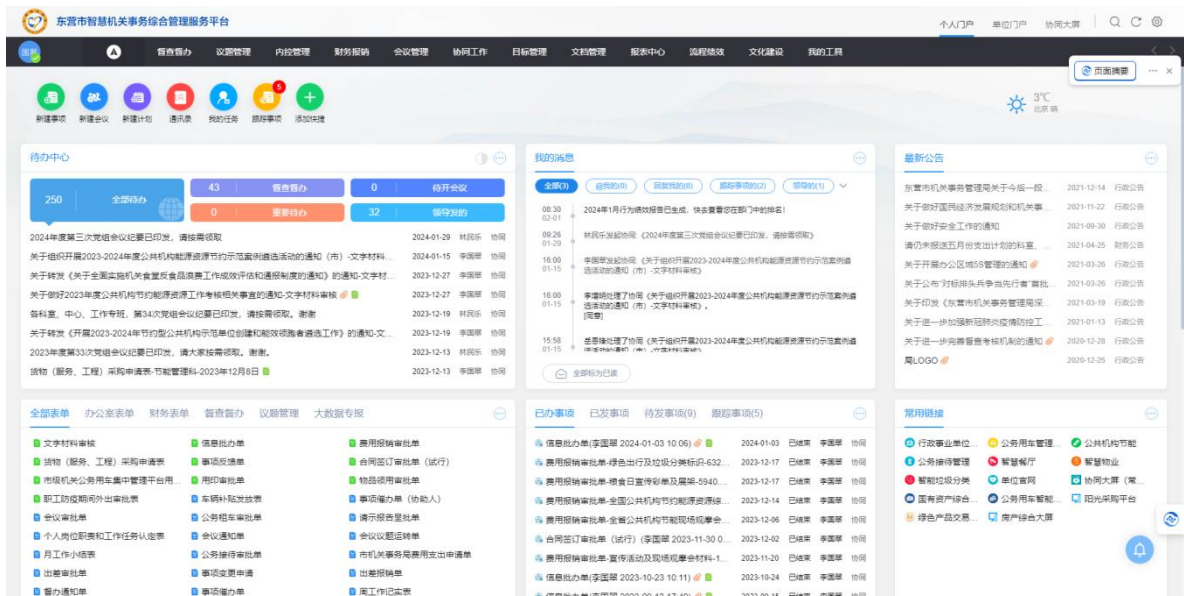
东营市智慧机关事务综合管理服务平台

个人门户　单位门户　协同大屏

首页　督查督办　议题管理　内控管理　财务报销　会议管理　协同工作　目标管理　文档管理　报表中心　流程绩效　文化建设　我的工具

页面摘要

新建事项　新建会议　新建计划　通讯录　我的任务　跟踪事项　添加快捷

3℃ 北京 晴

待办中心

250 全部待办　43 督查督办　0 待开会议　0 重要待办　32 领导发的

2024年度第三次党组会议纪要已印发，请按需领取　2024-01-29　林民乐　协同
关于组织开展2023-2024年度公共机构能源资源节约示范案例遴选活动的通知（市）-文字材料...　2024-01-15　李国翠　协同
关于转发《关于全面实施机关食堂反食品浪费工作成效评估和通报制度的通知》的通知-文字材... 2023-12-27　李国翠　协同
关于做好2023年度公共机构节约能源资源工作考核相关事宜的通知-文字材料审核　2023-12-27　李国翠　协同
各科室、中心、工作专班，第34次党组会议纪要已印发，请按需领取，谢谢　2023-12-19　林民乐　协同
关于转发《开展2023-2024年节约型公共机构示范单位创建和能效领跑者遴选工作》的通知-文... 2023-12-19　李国翠　协同
2023年度第33次党组会议纪要已印发，请大家按需领取，谢谢。　2023-12-13　林民乐　协同
货物（服务、工程）采购申请表-节能管理科-2023年12月8日　2023-12-13　李国翠　协同

我的消息

全部(3)　@我的(0)　回复我的(0)　跟踪事项(2)　领导的(1)

08:30 02-01　2024年1月行为绩效报告已生成，快去看看您在部门中的排名！
09:26 01-29　林民乐发起协同《2024年度第三次党组会议纪要已印发，请按需领取》
16:00 01-15　李国翠发起协同《关于组织开展2023-2024年度公共机构能源资源节约示范案例遴选活动的通知（市）-文字材料审核》
16:00 01-15　李耀娟处理了协同《关于组织开展2023-2024年度公共机构能源资源节约示范案例遴选活动的通知（市）-文字材料审核》，[同意]
15:58 01-15　孟香锋处理了协同《关于组织开展2023-2024年度公共机构能源资源节约示范案例遴选活动的通知（市）-文字材料审核》

全部标为已读

最新公告

东营市机关事务管理局关于今后一段...　2021-12-14　行政公告
关于做好国民经济发展规划和机关事...　2021-11-22　行政公告
关于做好安全工作的通知　2021-09-30　行政公告
请仍未报送五月份支出计划的科室、...　2021-04-25　财务公告
关于开展办公区域5S管理的通知　2021-03-26　行政公告
关于公布"对标排头争当先行者"首批...　2021-03-26　行政公告
关于印发《东营市机关事务管理局深...　2021-03-19　行政公告
关于进一步加强新冠肺炎疫情防控工...　2021-01-13　行政公告
关于进一步完善督查考核机制的通知　2020-12-28　行政公告
局LOGO　2020-12-25　行政公告

全部表单　办公案表单　财务表单　督查督办　议题管理　大数据专报

文字材料审核　信息批办单　费用报销审批单
货物（服务、工程）采购申请表　事项反馈单　合同签订审批单（试行）
市级机关公务用车集中管理平台用...　用印审批单　物品领用审批单
职工防疫期间外出审批表　车辆补贴发放表　事项催办单（协助人）
会议审批单　公务租车审批单　请示报告呈批单
个人岗位职责和工作任务认定表　会议通知单　会议议题送审单
月工作小结表　公务接待审批单　市机关事务局费用支出申请单
出差审批单　事项变更申请　出差报销单
督办通知单　事项催办单　周工作记实表

已办事项　已发事项　待发事项(9)　跟踪事项(5)

信息批办单(李国翠 2024-01-03 10:06)　2024-01-03　已结束　李国翠　协同
费用报销审批单-绿色出行及垃圾分类标识-632...　2023-12-17　已结束　李国翠　协同
费用报销审批单-粮食日宣传彩页展架-5940....　2023-12-17　已结束　李国翠　协同
费用报销审批单-全国公共机构节约能源资源绿...　2023-12-14　已结束　李国翠　协同
费用报销审批单-全省公共机构节能现场观摩会...　2023-12-06　已结束　李国翠　协同
合同签订审批单（试行）(李国翠 2023-11-30 0...　2023-12-02　已结束　李国翠　协同
费用报销审批单-宣传活动及现场观摩会材料-1...　2023-11-20　已结束　李国翠　协同
信息批办单(李国翠 2023-10-23 10:11)　2023-10-24　已结束　李国翠　协同

常用链接

行政事业单位...　公务用车管理...　公共机构节能
公务接待管理　智慧餐厅　智慧物业
智能垃圾分类　单位官网　协同大屏（常...
国有资产综合...　公务用车智能...　阳光采购平台
绿色产品交易...　房产综合大屏